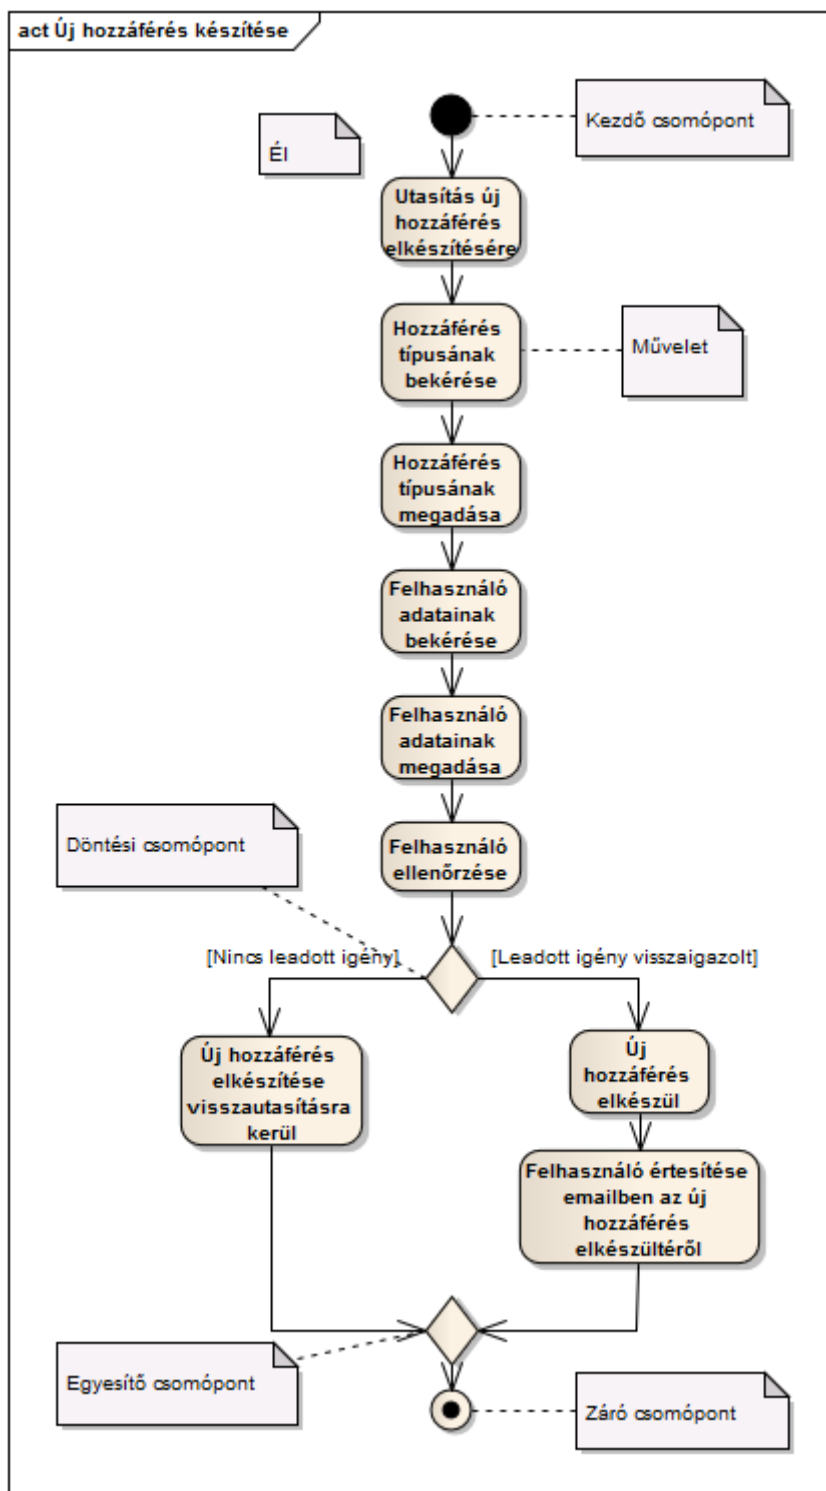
act Új hozzáférés készítése

Kezdő csomópont

Él

Utasítás új hozzáférés elkészítésére

Hozzáférés típusának bekérése

Művelet

Hozzáférés típusának megadása

Felhasználó adatainak bekérése

Felhasználó adatainak megadása

Döntési csomópont

Felhasználó ellenőrzése

[Nincs leadott igény]

[Leadott igény visszaigazolt]

Új hozzáférés elkészítése visszautasításra kerül

Új hozzáférés elkészül

Felhasználó értesítése emailben az új hozzáférés elkészültéről

Egyesítő csomópont

Záró csomópont